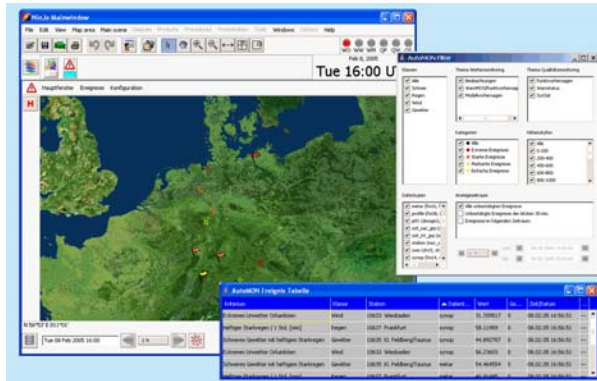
Diana Mainwindow

File Edit View Map area Plain scene Diagram Products Windows Help

WO WW WS OP OF

Feb 8, 2005

Tue 16:00 U

Hauptfenster Ereignisse Konfiguration

Tue 08 Feb 2005 16:00

1 h

AutoMON Filter

Ereignisse

Kategorien

Datentypen

Anzeigezeitraum

AutoMON Ereignis Tabelle

| Ereignis | Klasse | Station | Datentyp | Wert | | Zeit/Datum |
|---|---|---|---|---|---|---|
| Extremes Unwetter Orkanböen | Wind | 10633 Wiesbaden | synop | 31.709517 | | 08.02.05 16:50:53 |
| heftiger Starkregen (1 Std. [mm] | Regen | 10637 Frankfurt | synop | 58.11999 | | 08.02.05 16:50:53 |
| Schweres Gewitter mit heftigem Starkregen | Gewitter | 10635 Kl. Feldberg/Taunus | synop | 44.850767 | | 08.02.05 16:50:53 |
| Extremes Unwetter Orkanböen | Wind | 10633 Wiesbaden | synop | 56.23603 | | 08.02.05 16:50:53 |
| Schweres Gewitter mit heftigem Starkregen | Gewitter | 10635 Kl. Feldberg/Taunus | metar | 54.464954 | | 08.02.05 16:50:53 |
| heftiger Starkregen (1 Std. [mm] | Regen | 10633 Wiesbaden | metar | 46.50394 | | 08.02.05 16:50:53 |